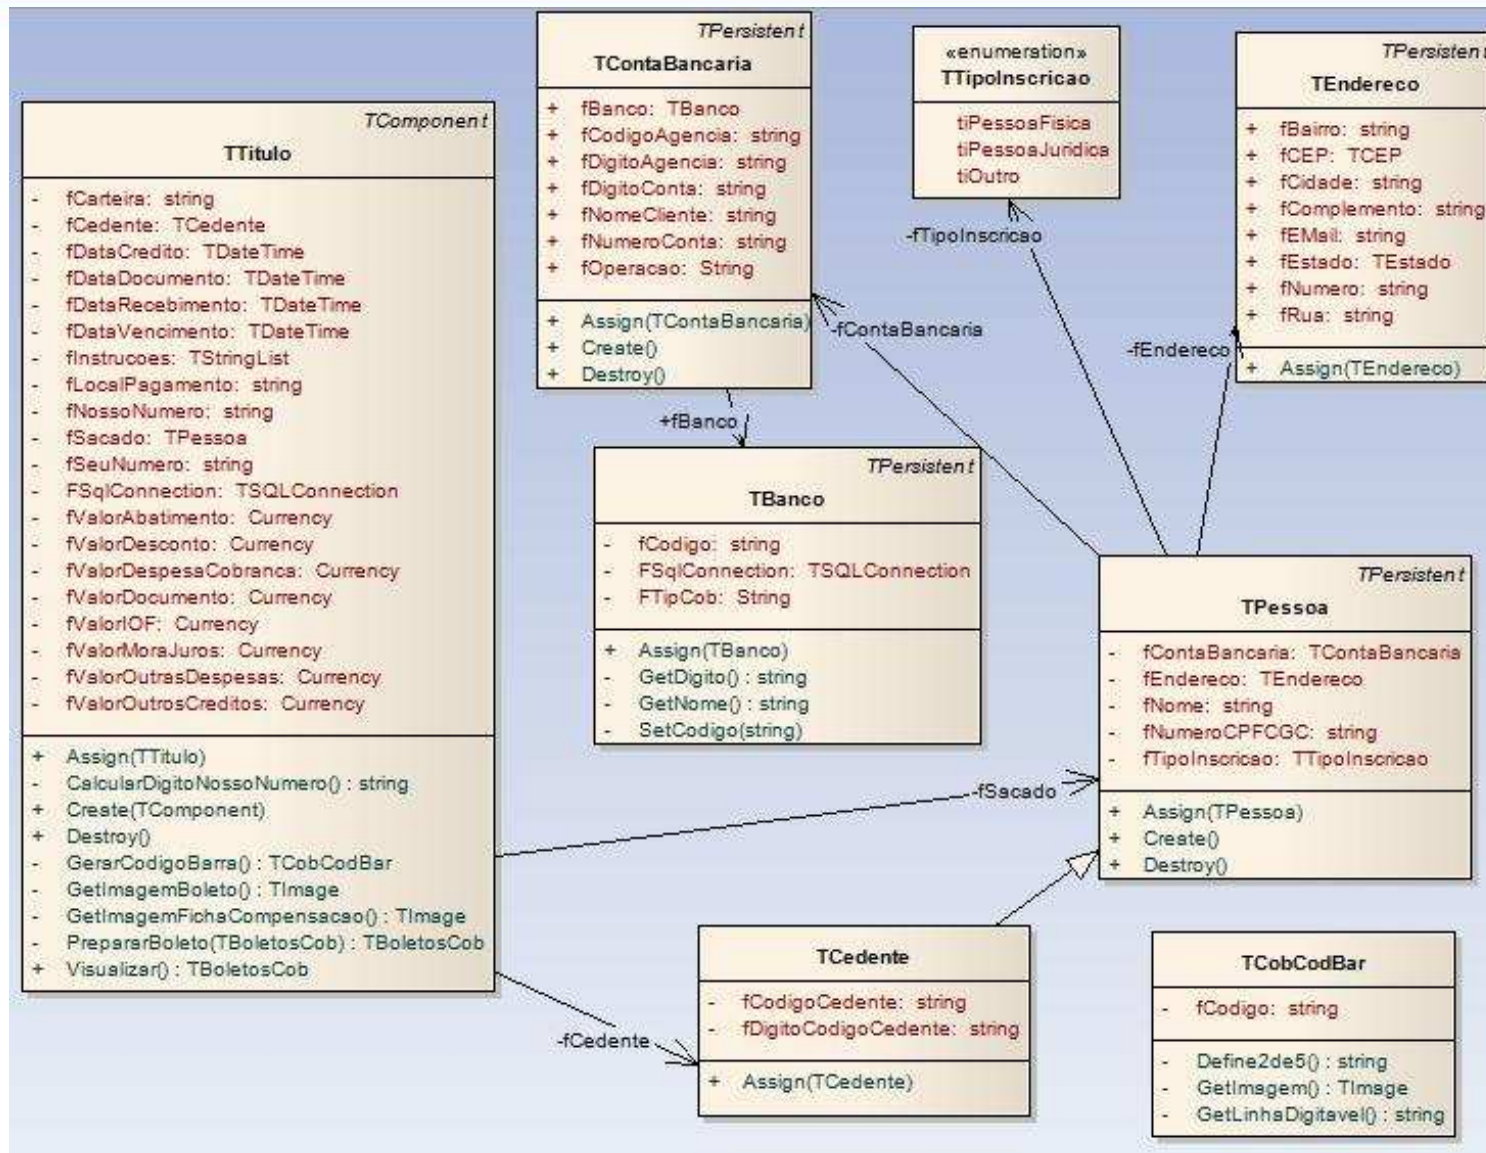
TComponent
TTitulo

- fCarteira: string
- fCedente: TCedente
- fDataCredito: TDateTime
- fDataDocumento: TDateTime
- fDataRecebimento: TDateTime
- fDataVencimento: TDateTime
- fInstrucoes: TStringList
- fLocalPagamento: string
- fNossoNumero: string
- fSacado: TPessoa
- fSeuNumero: string
- FSqlConnection: TSQLConnection
- fValorAbatimento: Currency
- fValorDesconto: Currency
- fValorDespesaCobranca: Currency
- fValorDocumento: Currency
- fValorIOF: Currency
- fValorMoraJuros: Currency
- fValorOutrasDespesas: Currency
- fValorOutrosCreditos: Currency

+ Assign(TTitulo)
- CalcularDigitoNossoNumero() : string
+ Create(TComponent)
+ Destroy()
- GerarCodigoBarra() : TCobCodBar
- GetImagemBoleto() : TImage
- GetImagemFichaCompensacao() : TImage
- PrepararBoleto(TBoletosCob) : TBoletosCob
+ Visualizar() : TBoletosCob

TPersistent
TContaBancaria

+ fBanco: TBanco
+ fCodigoAgencia: string
+ fDigitoAgencia: string
+ fDigitoConta: string
+ fNomeCliente: string
+ fNumeroConta: string
+ fOperacao: String

+ Assign(TContaBancaria)
+ Create()
+ Destroy()

+fBanco

TPersistent
TBanco

- fCodigo: string
- FSqlConnection: TSQLConnection
- FTipCob: String

+ Assign(TBanco)
- GetDigito() : string
- GetNome() : string
- SetCodigo(string)

«enumeration»
TTipoInscricao

tiPessoaFisica
tiPessoaJuridica
tiOutro

-fTipoInscricao

-fContaBancaria

TPersisten
TEndereco

+ fBairro: string
+ fCEP: TCEP
+ fCidade: string
+ fComplemento: string
+ fEMail: string
+ fEstado: TEstado
+ fNumero: string
+ fRua: string

+ Assign(TEndereco)

-fEndereco

TPersistent
TPessoa

- fContaBancaria: TContaBancaria
- fEndereco: TEndereco
- fNome: string
- fNumeroCPFCGC: string
- fTipoInscricao: TTipoInscricao

+ Assign(TPessoa)
+ Create()
+ Destroy()

-fSacado

-fCedente

TCedente

- fCodigoCedente: string
- fDigitoCodigoCedente: string

+ Assign(TCedente)

TCobCodBar

- fCodigo: string

- Define2de5() : string
- GetImagem() : TImage
- GetLinhaDigitavel() : string